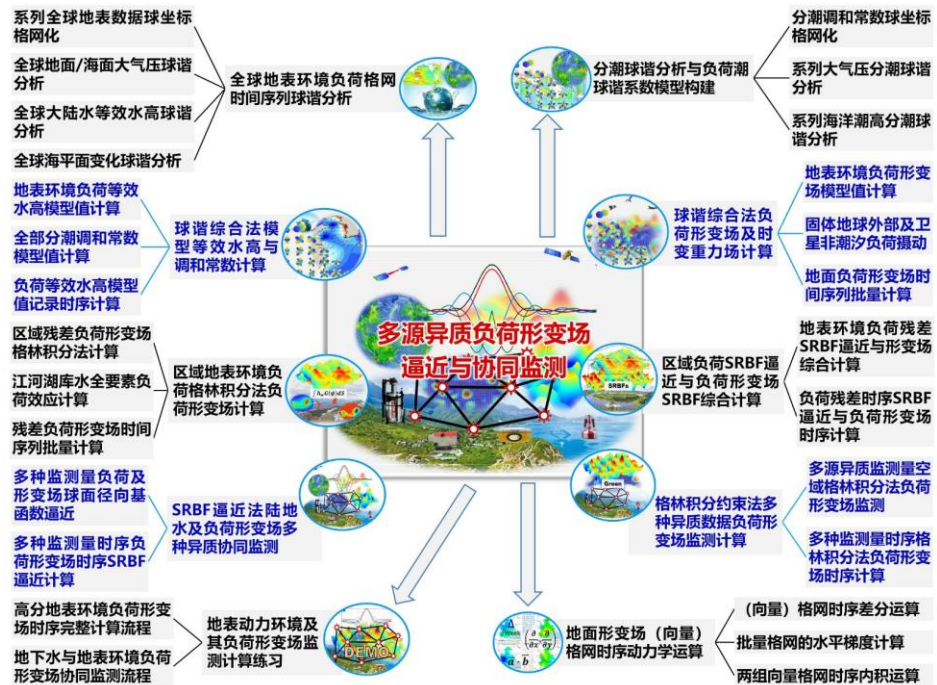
系列全球地表数据球坐标格网化

全球地面/海面大气压球谐分析

全球大陆水等效水高球谐分析

全球海平面变化球谐分析

全球地表环境负荷格网时间序列球谐分析

分潮球谐分析与负荷潮球谐系数模型构建

分潮调和常数球坐标格网化

系列大气压分潮球谐分析

系列海洋潮高分潮球谐分析

地表环境负荷等效水高模型值计算

全部分潮调和常数模型值计算

负荷等效水高模型值记录时序计算

球谐综合法模型等效水高与调和常数计算

球谐综合法负荷形变场及时变重力场计算

地表环境负荷形变场模型值计算

固体地球外部及卫星非潮汐负荷摄动

地面负荷形变场时间序列批量计算

多源异质负荷形变场逼近与协同监测

区域残差负荷形变场格林积分法计算

江河湖库水全要素负荷效应计算

残差负荷形变场时间序列批量计算

区域地表环境负荷格林积分法负荷形变场计算

区域负荷SRBF逼近与负荷形变场SRBF综合计算

地表环境负荷残差SRBF逼近与形变场综合计算

负荷残差时序SRBF逼近与负荷形变场时序计算

多种监测量负荷及形变场球面径向基函数逼近

多种监测量时序负荷形变场时序SRBF逼近计算

SRBF逼近法陆地水及负荷形变场多种异质协同监测

格林积分约束法多种异质数据负荷形变场监测计算

多源异质监测量空域格林积分法负荷形变场监测

多种监测量时序格林积分法负荷形变场时序计算

高分地表环境负荷形变场时序完整计算流程

地下水与地表环境负荷形变场协同监测流程

地表动力环境及其负荷形变场监测计算练习

DEMO

地面形变场（向量）格网时序动力学运算

（向量）格网时序差分运算

批量格网的水平梯度计算

两组向量格网时序内积运算